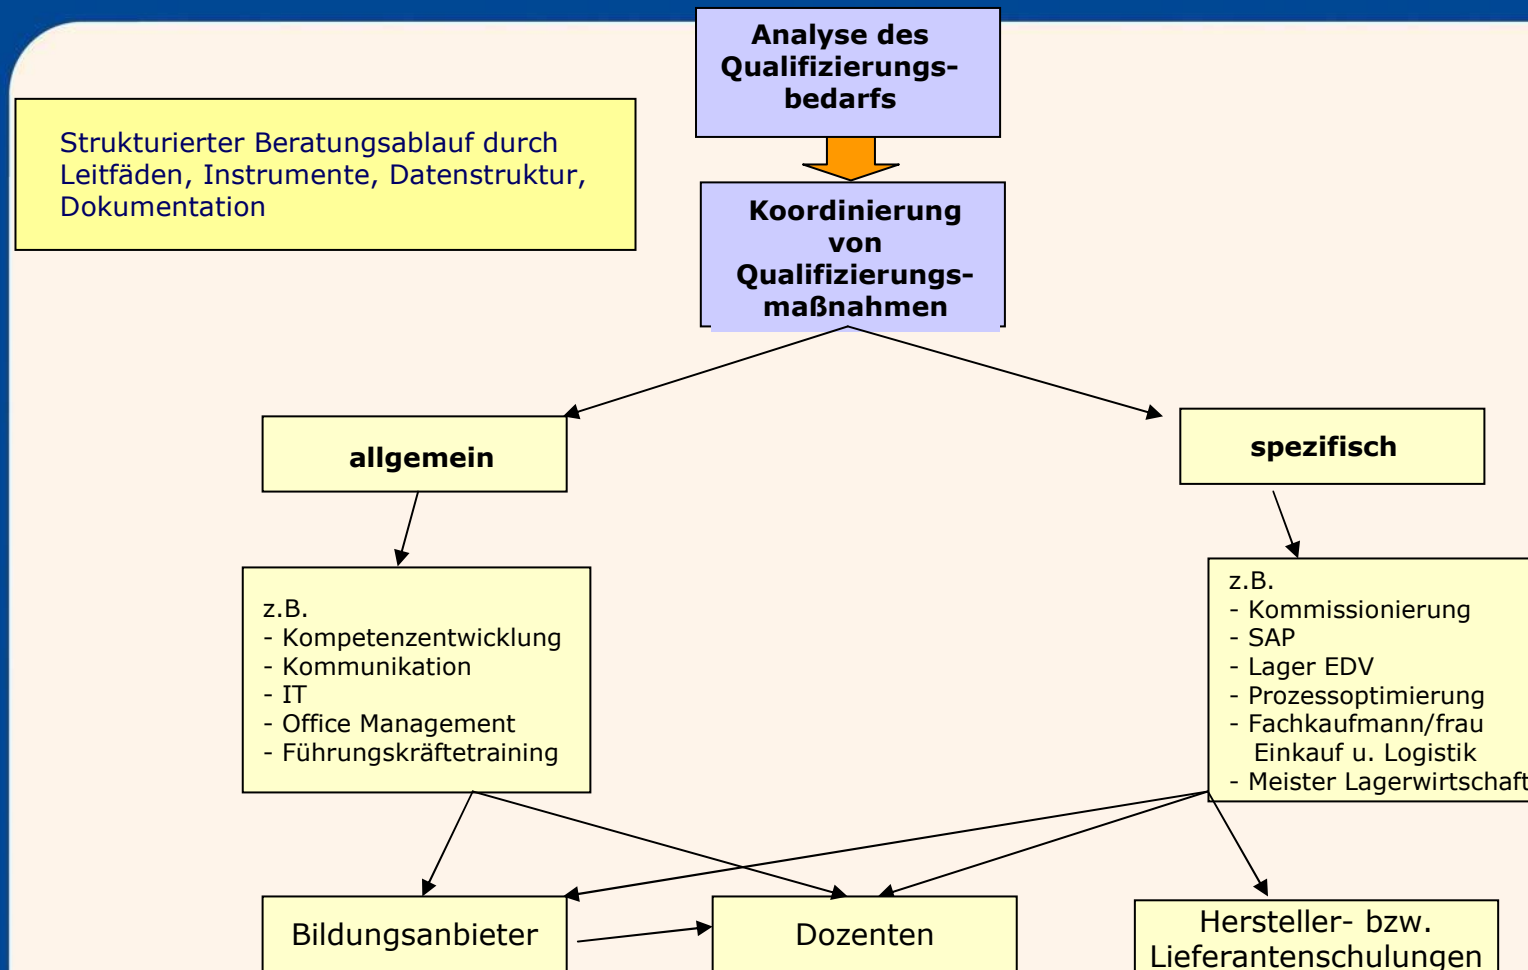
Analyse des Qualifizierungsbedarfs

Strukturierter Beratungsablauf durch Leitfäden, Instrumente, Datenstruktur, Dokumentation

Koordinierung von Qualifizierungsmaßnahmen

allgemein

spezifisch

z.B.
- Kompetenzentwicklung
- Kommunikation
- IT
- Office Management
- Führungskräftetraining

z.B.
- Kommissionierung
- SAP
- Lager EDV
- Prozessoptimierung
- Fachkaufmann/frau Einkauf u. Logistik
- Meister Lagerwirtschaft

Bildungsanbieter

Dozenten

Hersteller- bzw. Lieferantenschulungen